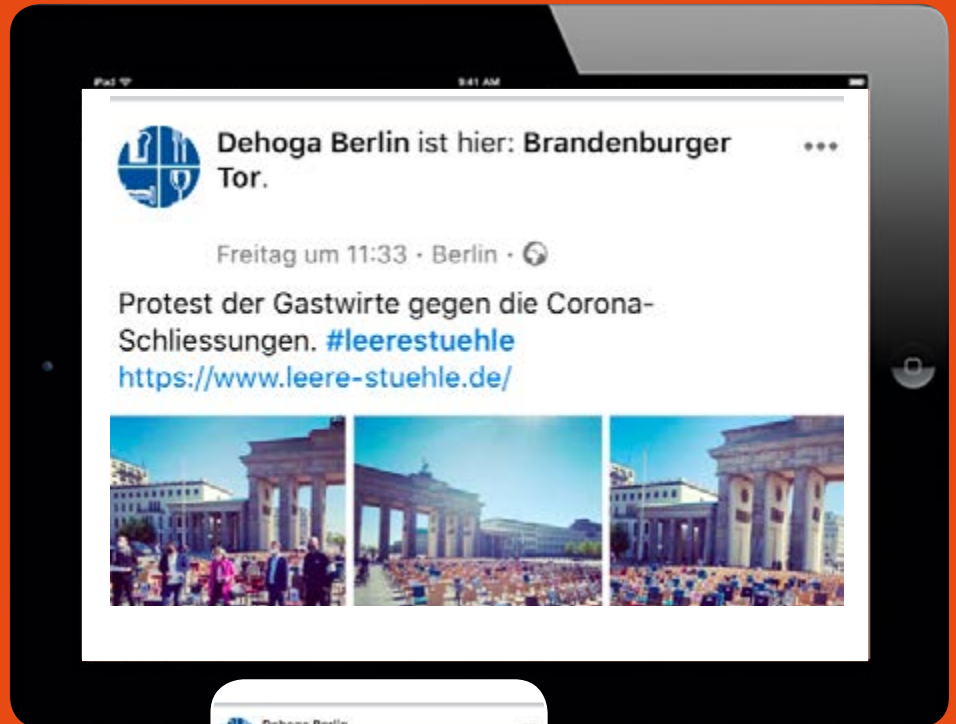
iPad
9:41 AM

Dehoga Berlin ist hier: Brandenburger Tor.

•••

Freitag um 11:33 · Berlin ·

Protest der Gastwirte gegen die Corona-Schliessungen. #leerestuehle https://www.leere-stuehle.de/

Dehoga Berlin